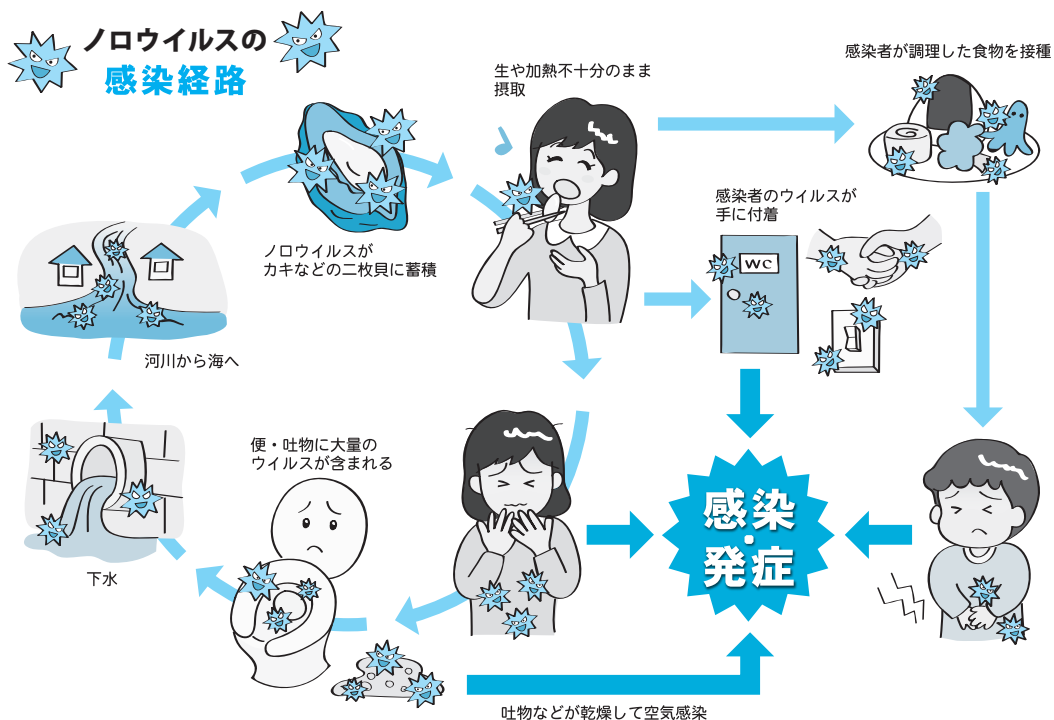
ノロウイルスの
感染経路

生や加熱不十分のまま
摂取

感染者が調理した食物を接種

ノロウイルスが
カキなどの二枚貝に蓄積

感染者のウイルスが
手に付着

WC

河川から海へ

便・吐物に大量の
ウイルスが含まれる

感染
・
発症

下水

吐物などが乾燥して空気感染